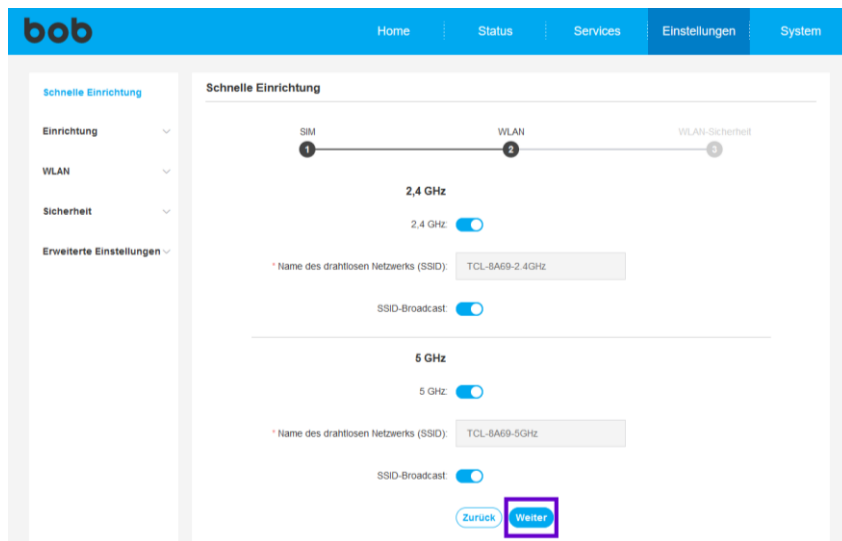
bob

Home Status Services Einstellungen System

Schnelle Einrichtung

Einrichtung

WLAN

Sicherheit

Erweiterte Einstellungen

Schnelle Einrichtung

SIM WLAN WLAN-Sicherheit

1 2 3

2,4 GHz

2,4 GHz:

* Name des drahtlosen Netzwerks (SSID): TCL-8A69-2.4GHz

SSID-Broadcast:

5 GHz

5 GHz:

* Name des drahtlosen Netzwerks (SSID): TCL-8A69-5GHz

SSID-Broadcast:

Zurück Weiter